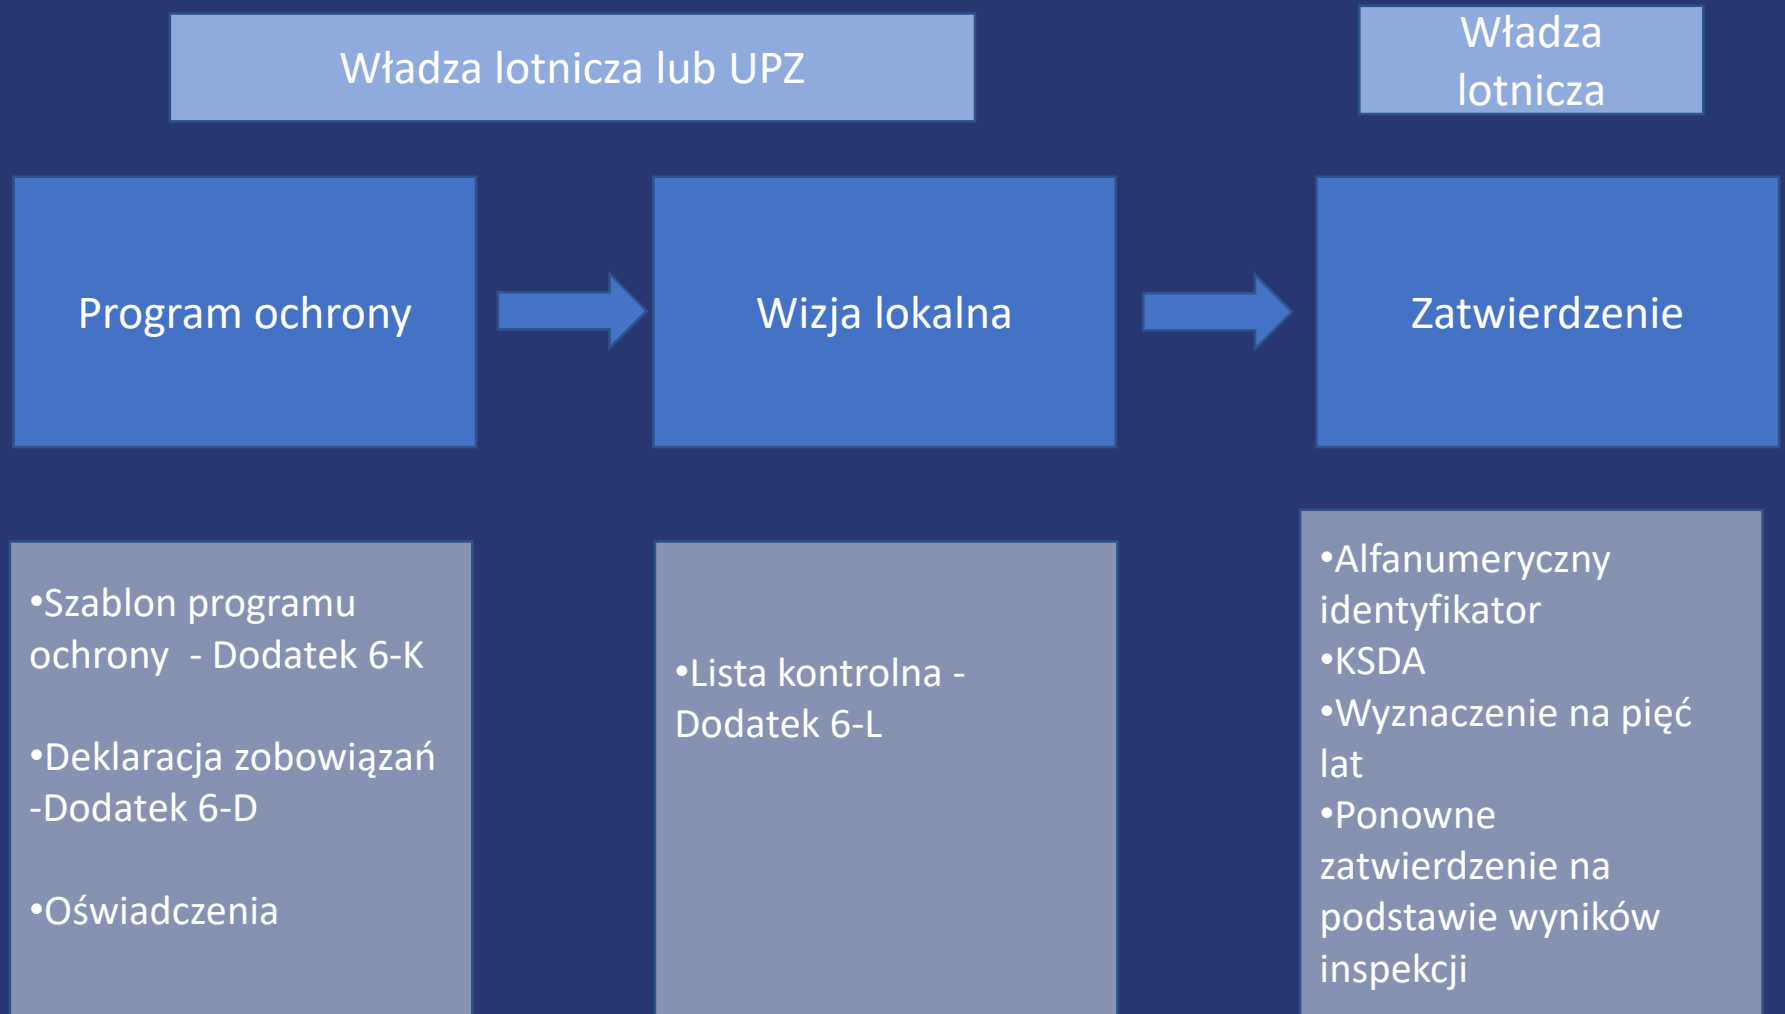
Władza lotnicza lub UPZ

Władza lotnicza

Program ochrony

Wizja lokalna

Zatwierdzenie

•Szablon programu ochrony - Dodatek 6-K

•Deklaracja zobowiązań -Dodatek 6-D

•Oświadczenia

•Lista kontrolna - Dodatek 6-L

•Alfanumeryczny identyfikator
•KSDA
•Wyznaczenie na pięć lat
•Ponowne zatwierdzenie na podstawie wyników inspekcji